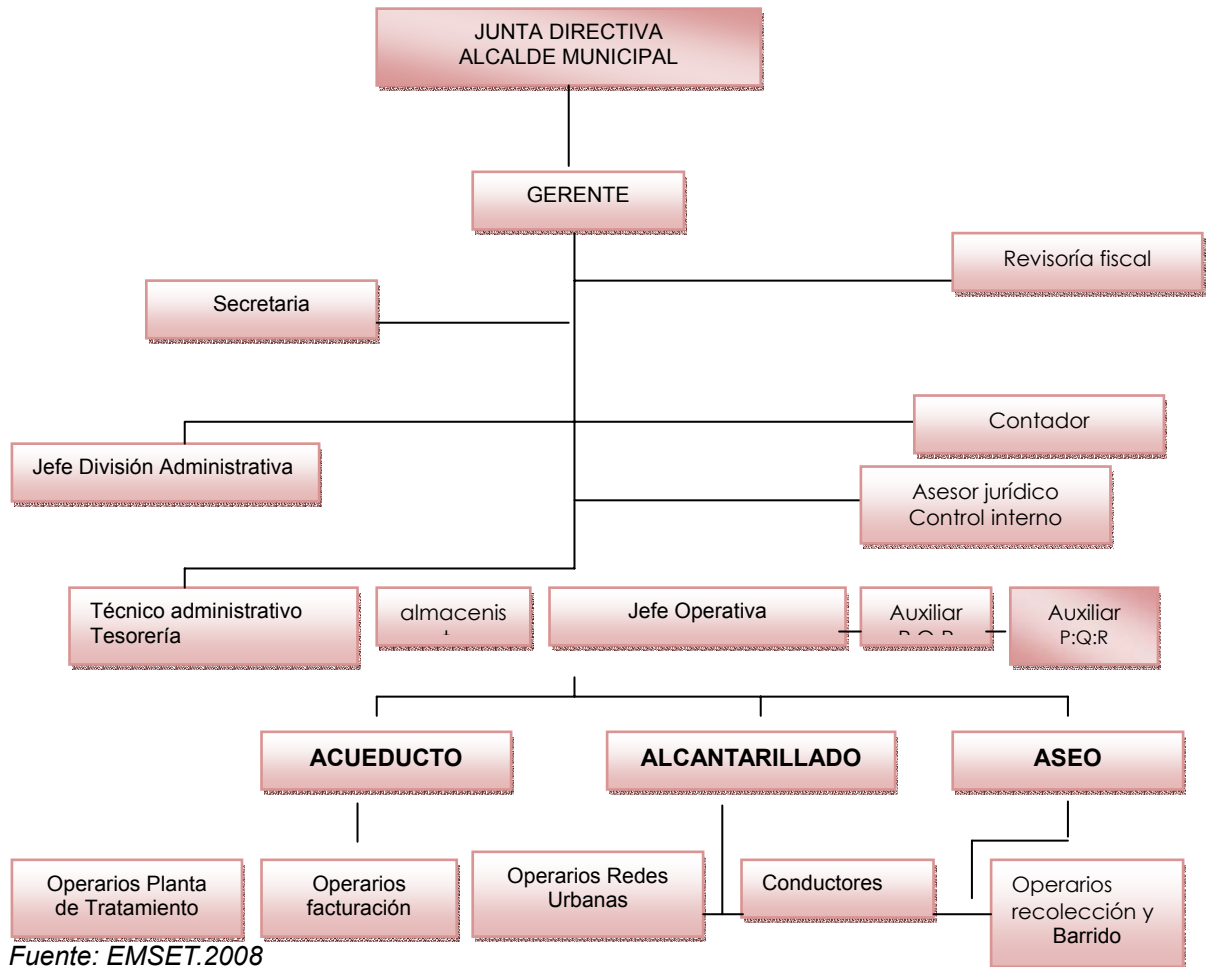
JUNTA DIRECTIVA
ALCALDE MUNICIPAL

GERENTE

Revisoría fiscal

Secretaria

Contador

Jefe División Administrativa

Asesor jurídico
Control interno

Técnico administrativo
Tesorería

almacenis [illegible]

Jefe Operativa

Auxiliar
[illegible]

Auxiliar
P:Q:R

ACUEDUCTO

ALCANTARILLADO

ASEO

Operarios Planta de Tratamento

Operarios facturación

Operarios Redes Urbanas

Conductores

Operarios recolección y Barrido

Fuente: EMSET.2008